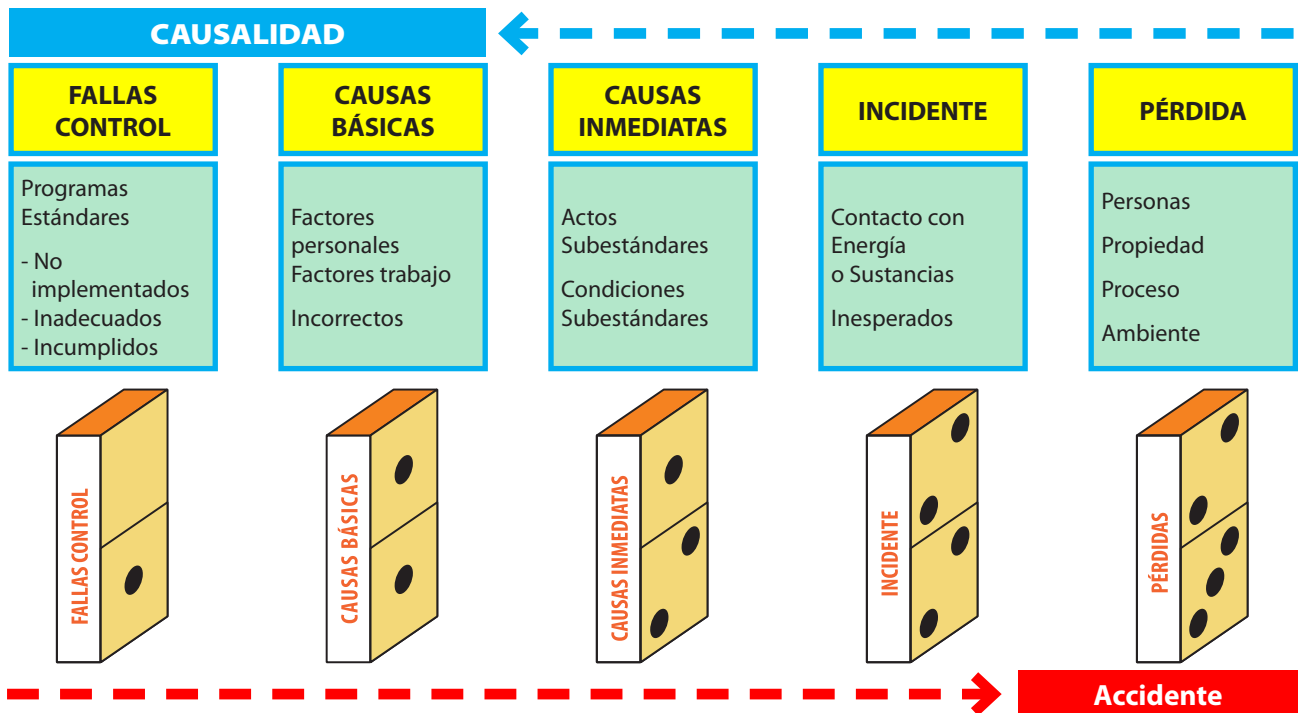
CAUSALIDAD

FALLAS CONTROL

Programas Estándares

- No implementados
- Inadecuados
- Incumplidos

CAUSAS BÁSICAS

Factores personales
Factores trabajo

Incorrectos

CAUSAS INMEDIATAS

Actos Subestándares

Condiciones Subestándares

INCIDENTE

Contacto con Energía o Sustancias

Inesperados

PÉRDIDA

Personas

Propiedad

Proceso

Ambiente

FALLAS CONTROL

CAUSAS BÁSICAS

CAUSAS INMEDIATAS

INCIDENTE

PÉRDIDAS

Accidente